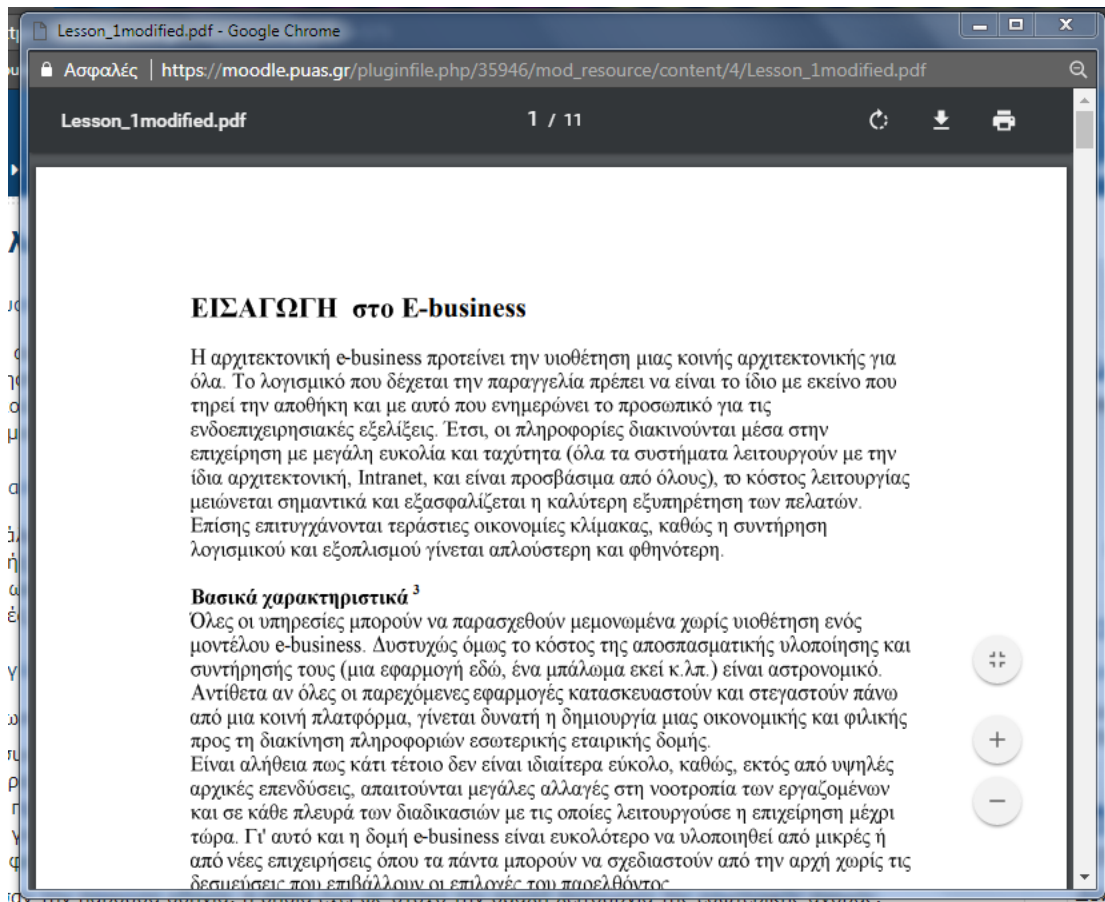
Lesson_1modified.pdf - Google Chrome

Ασφαλές | https://moodle.puas.gr/pluginfile.php/35946/mod_resource/content/4/Lesson_1modified.pdf

Lesson_1modified.pdf

1 / 11

ΕΙΣΑΓΩΓΗ στο E-business

Η αρχιτεκτονική e-business προτείνει την υιοθέτηση μιας κοινής αρχιτεκτονικής για όλα. Το λογισμικό που δέχεται την παραγγελία πρέπει να είναι το ίδιο με εκείνο που τηρεί την αποθήκη και με αυτό που ενημερώνει το προσωπικό για τις ενδοεπιχειρησιακές εξελίξεις. Έτσι, οι πληροφορίες διακινούνται μέσα στην επιχείρηση με μεγάλη ευκολία και ταχύτητα (όλα τα συστήματα λειτουργούν με την ίδια αρχιτεκτονική, Intranet, και είναι προσβάσιμα από όλους), το κόστος λειτουργίας μειώνεται σημαντικά και εξασφαλίζεται η καλύτερη εξυπηρέτηση των πελατών. Επίσης επιτυγχάνονται τεράστιες οικονομίες κλίμακας, καθώς η συντήρηση λογισμικού και εξοπλισμού γίνεται απλούστερη και φθηνότερη.

Βασικά χαρακτηριστικά $^3$
Όλες οι υπηρεσίες μπορούν να παρασχεθούν μεμονωμένα χωρίς υιοθέτηση ενός μοντέλου e-business. Δυστυχώς όμως το κόστος της αποσπασματικής υλοποίησης και συντήρησής τους (μια εφαρμογή εδώ, ένα μπάλωμα εκεί κ.λπ.) είναι αστρονομικό. Αντίθετα αν όλες οι παρεχόμενες εφαρμογές κατασκευαστούν και στεγαστούν πάνω από μια κοινή πλατφόρμα, γίνεται δυνατή η δημιουργία μιας οικονομικής και φιλικής προς τη διακίνηση πληροφοριών εσωτερικής εταιρικής δομής.
Είναι αλήθεια πως κάτι τέτοιο δεν είναι ιδιαίτερα εύκολο, καθώς, εκτός από υψηλές αρχικές επενδύσεις, απαιτούνται μεγάλες αλλαγές στη νοοτροπία των εργαζομένων και σε κάθε πλευρά των διαδικασιών με τις οποίες λειτουργούσε η επιχείρηση μέχρι τώρα. Γι' αυτό και η δομή e-business είναι ευκολότερο να υλοποιηθεί από μικρές ή από νέες επιχειρήσεις όπου τα πάντα μπορούν να σχεδιαστούν από την αρχή χωρίς τις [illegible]